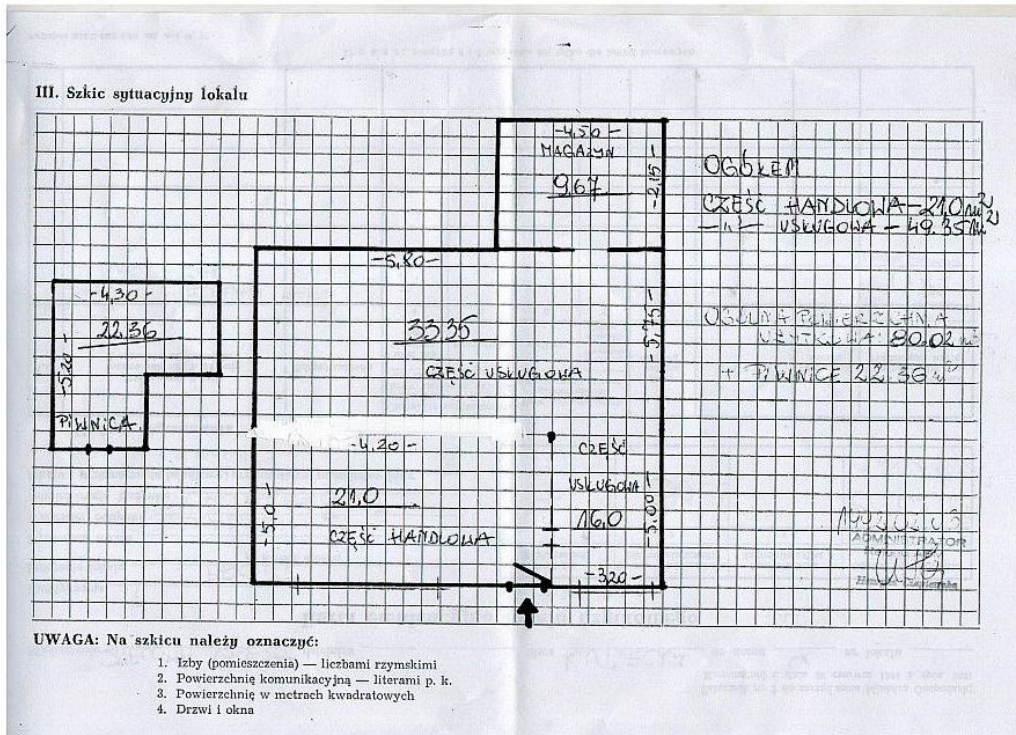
III. Szkic sytuacyjny lokalu

-4,50-
MAGAZYN
9,67
-2,15-

OGÓŁEM
CZĘŚĆ HANDLOWA - 21,0 $m^2$
-"- USŁUGOWA - 49,35 $m^2$

-5,80-
-4,30-
22,36
-5,20-
PIWNICA

33,35
CZĘŚĆ USŁUGOWA
-5,75-

OGÓLNA POWIERZCHNIA UŻYTKOWA 80,02 $m^2$
+ PIWNICE 22,36 $m^2$

-4,20-
CZĘŚĆ USŁUGOWA
21,0
CZĘŚĆ HANDLOWA
-5,0-
16,0
-5,00-
-3,20-

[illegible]
ADMINISTRATOR
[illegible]

UWAGA: Na szkicu należy oznaczyć:
1. Izby (pomieszczenia) — liczbami rzymskimi
2. Powierzchnię komunikacyjną — literami p. k.
3. Powierzchnię w metrach kwadratowych
4. Drzwi i okna